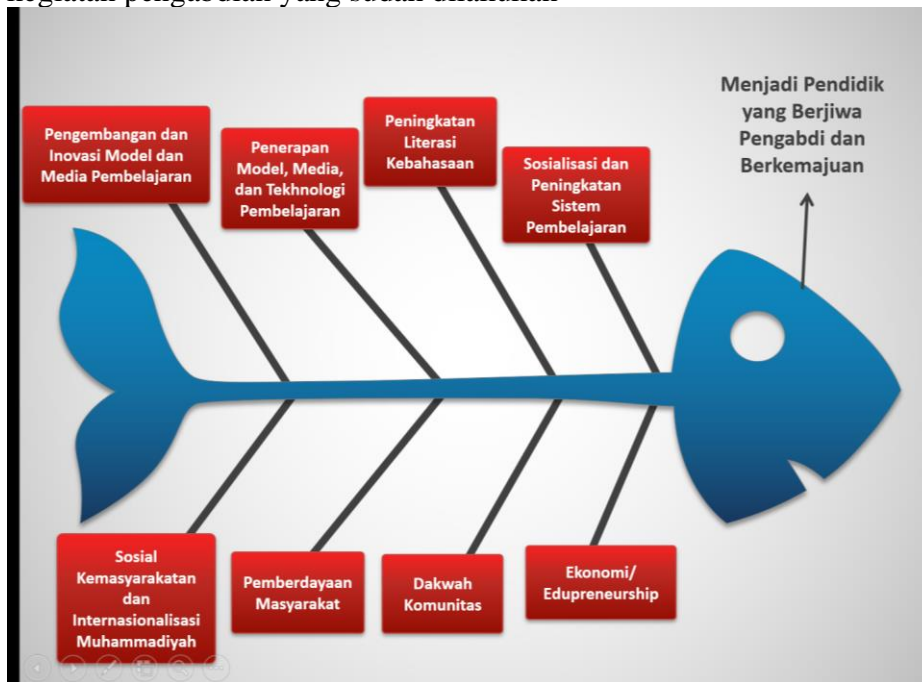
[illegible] yang sudah dilakukan

Pengembangan dan Inovasi Model dan Media Pembelajaran

Penerapan Model, Media, dan Tekhnologi Pembelajaran

Peningkatan Literasi Kebahasaan

Sosialisasi dan Peningkatan Sistem Pembelajaran

Menjadi Pendidik yang Berjiwa Pengabdi dan Berkemajuan

Sosial Kemasyarakatan dan Internasionalisasi Muhammadiyah

Pemberdayaan Masyarakat

Dakwah Komunitas

Ekonomi/ Edupreneurship